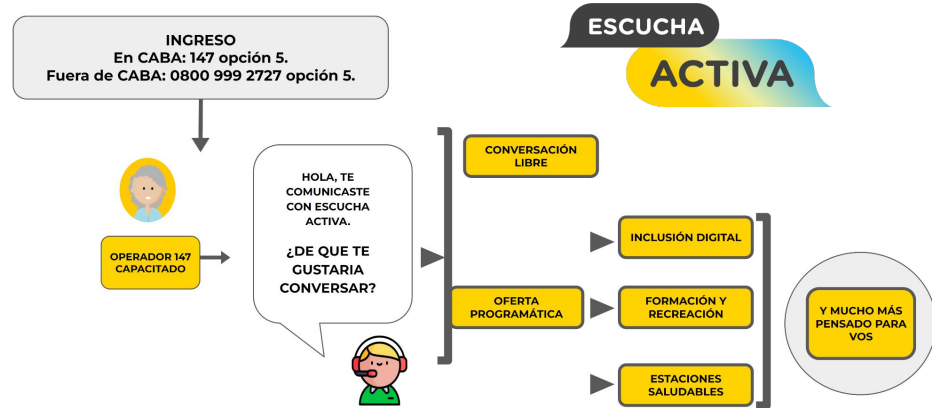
INGRESO
En CABA: 147 opción 5.
Fuera de CABA: 0800 999 2727 opción 5.

ESCUCHA
ACTIVA

OPERADOR 147 CAPACITADO

HOLA, TE COMUNICASTE CON ESCUCHA ACTIVA.

¿DE QUE TE GUSTARIA CONVERSAR?

CONVERSACIÓN LIBRE

OFERTA PROGRAMÁTICA

INCLUSIÓN DIGITAL

FORMACIÓN Y RECREACIÓN

ESTACIONES SALUDABLES

Y MUCHO MÁS PENSADO PARA VOS